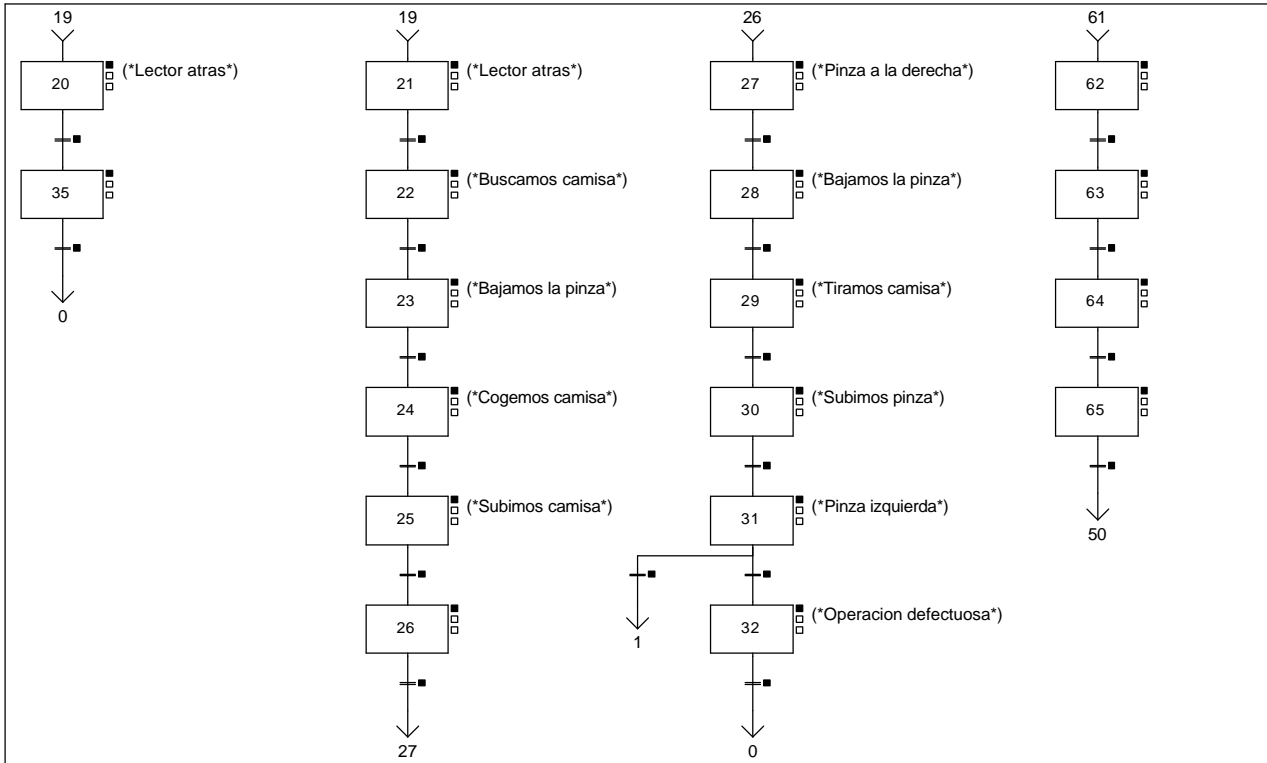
19

20 (*Lector atras*)

35

0

19

21 (*Lector atras*)

22 (*Buscamos camisa*)

23 (*Bajamos la pinza*)

24 (*Cogemos camisa*)

25 (*Subimos camisa*)

26

27

26

27 (*Pinza a la derecha*)

28 (*Bajamos la pinza*)

29 (*Tiramos camisa*)

30 (*Subimos pinza*)

31 (*Pinza izquierda*)

1

32 (*Operacion defectuosa*)

0

61

62

63

64

65

50